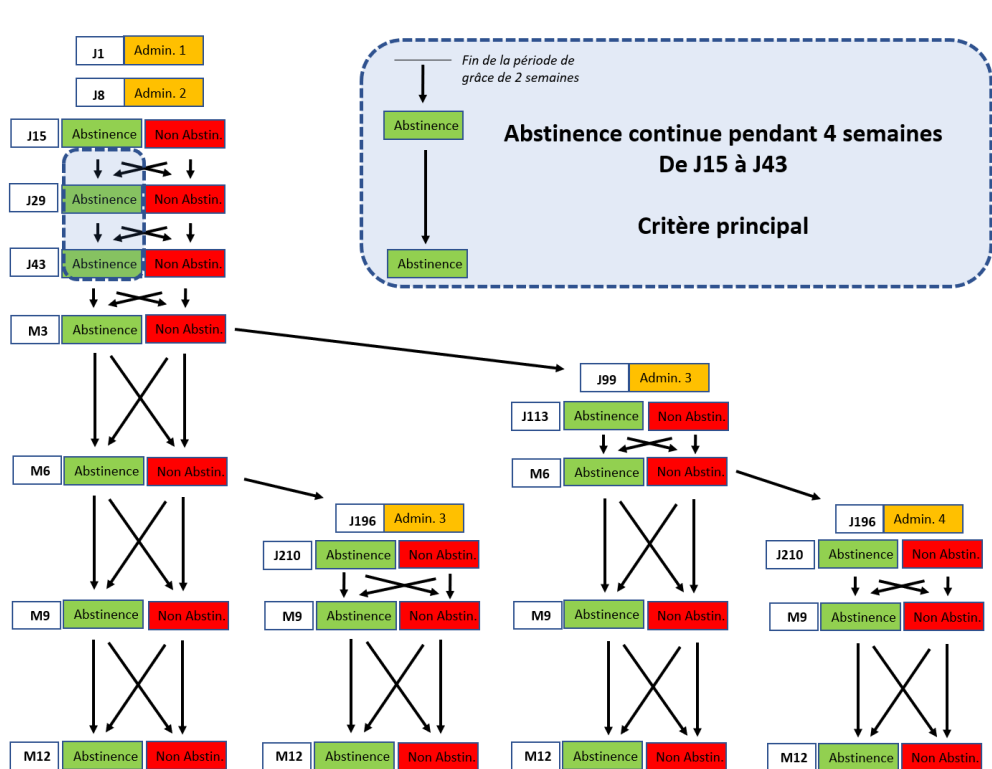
J1 Admin. 1

J8 Admin. 2

J15 Abstinence Non Abstin.

J29 Abstinence Non Abstin.

J43 Abstinence Non Abstin.

M3 Abstinence Non Abstin.

M6 Abstinence Non Abstin.

M9 Abstinence Non Abstin.

M12 Abstinence Non Abstin.

Fin de la période de grâce de 2 semaines

Abstinence

Abstinence

Abstinence continue pendant 4 semaines
De J15 à J43

Critère principal

J196 Admin. 3

J210 Abstinence Non Abstin.

M9 Abstinence Non Abstin.

M12 Abstinence Non Abstin.

J99 Admin. 3

J113 Abstinence Non Abstin.

M6 Abstinence Non Abstin.

M9 Abstinence Non Abstin.

M12 Abstinence Non Abstin.

J196 Admin. 4

J210 Abstinence Non Abstin.

M9 Abstinence Non Abstin.

M12 Abstinence Non Abstin.